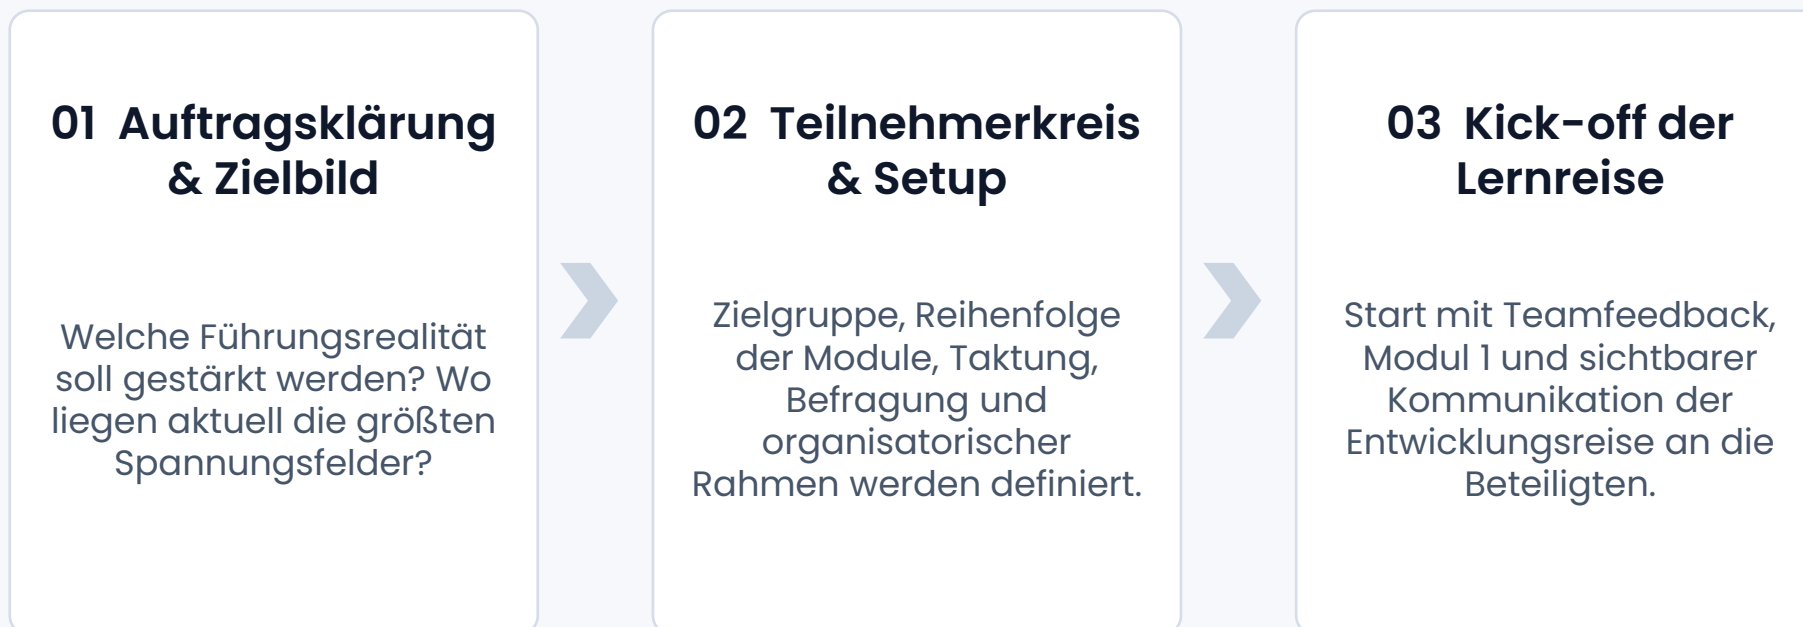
01 Auftragsklärung & Zielbild

Welche Führungsrealität soll gestärkt werden? Wo liegen aktuell die größten Spannungsfelder?

02 Teilnehmerkreis & Setup

Zielgruppe, Reihenfolge der Module, Taktung, Befragung und organisatorischer Rahmen werden definiert.

03 Kick-off der Lernreise

Start mit Teamfeedback, Modul 1 und sichtbarer Kommunikation der Entwicklungsreise an die Beteiligten.